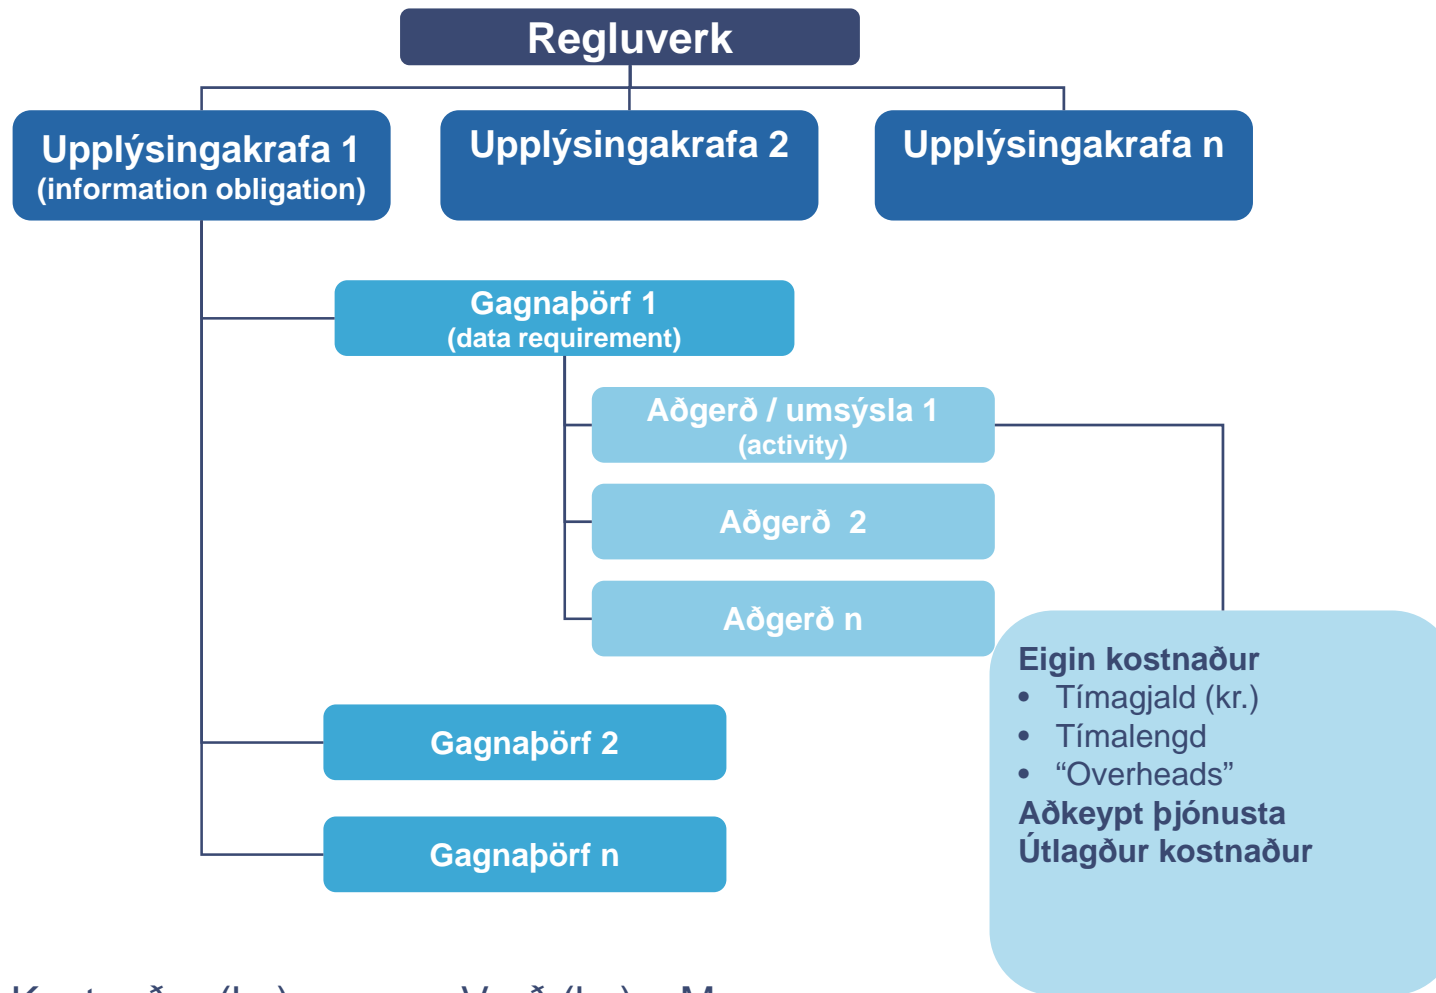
Regluverk

Upplýsingakrafa 1
(information obligation)

Upplýsingakrafa 2

Upplýsingakrafa n

Gagnaþörf 1
(data requirement)

Aðgerð / umsýsla 1
(activity)

Aðgerð 2

Aðgerð n

Eigin kostnaður
- Tímagjald (kr.)
- Tímalengd
- “Overheads”
Aðkeypt þjónusta
Útlagður kostnaður

Gagnaþörf 2

Gagnaþörf n

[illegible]